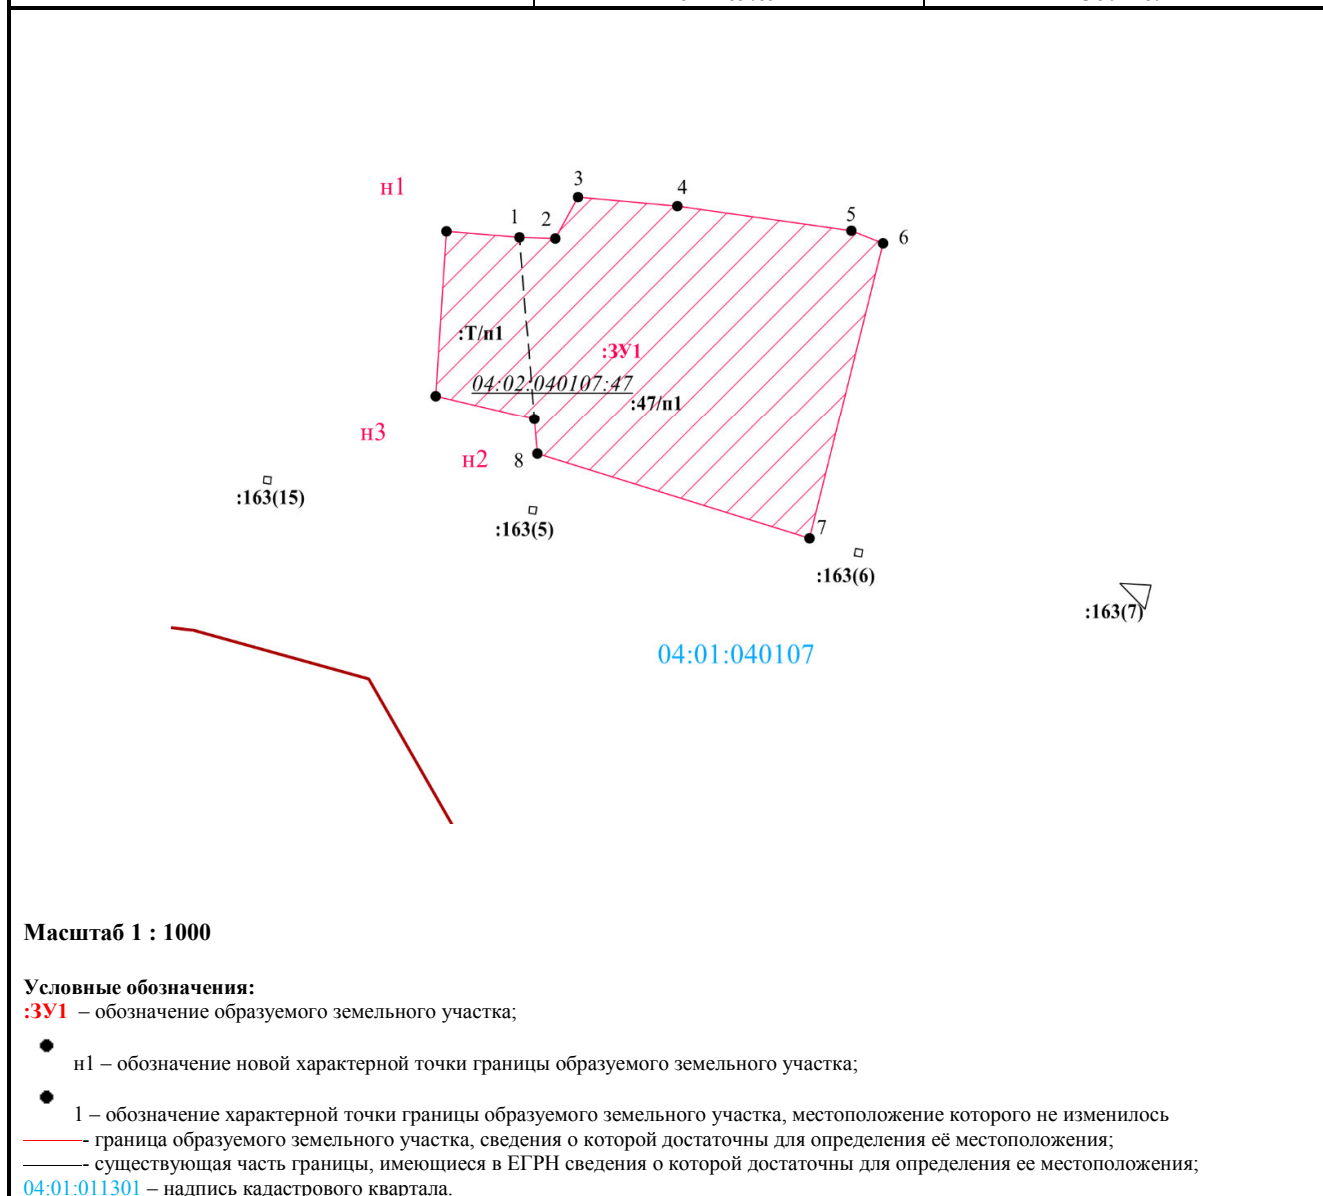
н1

3

4

1

2

5

6

:Т/п1

:ЗУ1

04:02:040107:47

:47/п1

н3

н2

8

:163(15)

:163(5)

7

:163(6)

:163(7)

04:01:040107

Масштаб 1 : 1000

Условные обозначения:
:ЗУ1 – обозначение образуемого земельного участка;

н1 – обозначение новой характерной точки границы образуемого земельного участка;

1 – обозначение характерной точки границы образуемого земельного участка, местоположение которого не изменилось
- граница образуемого земельного участка, сведения о которой достаточны для определения её местоположения;
- существующая часть границы, имеющиеся в ЕГРН сведения о которой достаточны для определения ее местоположения;
04:01:011301 – надпись кадастрового квартала.